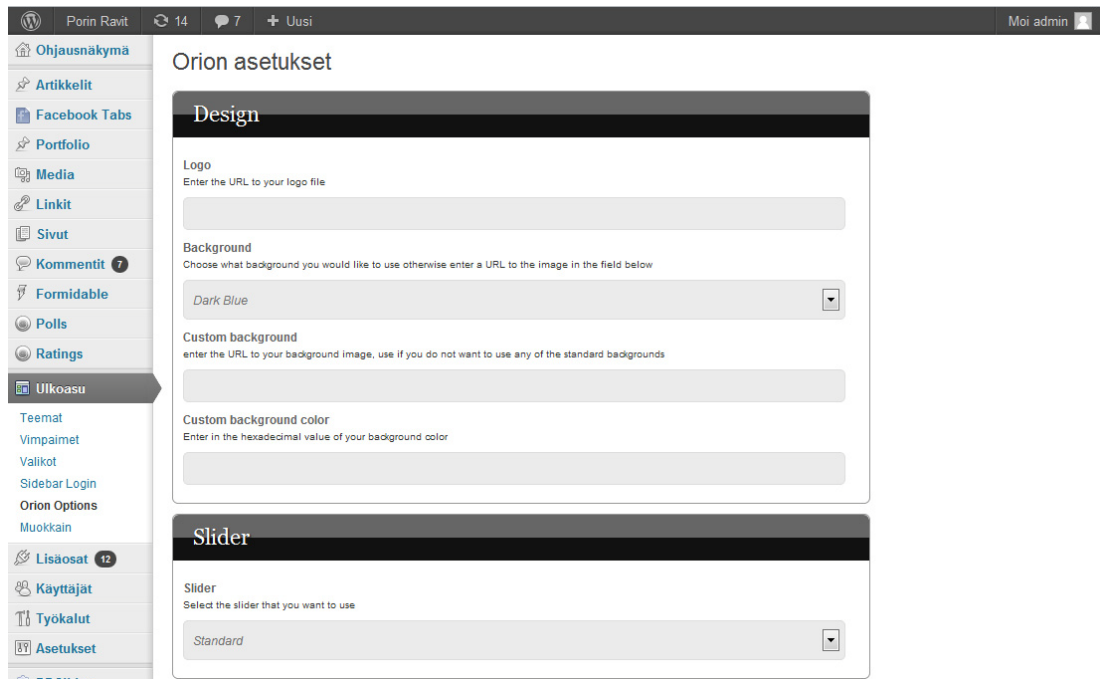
Porin Ravit 14 7 + Uusi Moi admin

Ohjausnäkymä
Artikkelit
Facebook Tabs
Portfolio
Media
Linkit
Sivut
Kommentit 7
Formidable
Polls
Ratings
Ulkoasu
Teemat
Vimpaimet
Valikot
Sidebar Login
Orion Options
Muokkain
Lisäosat 12
Käyttäjät
Työkalut
Asetukset

Orion asetukset

Design

Logo
Enter the URL to your logo file

Background
Choose what background you would like to use otherwise enter a URL to the image in the field below

Dark Blue

Custom background
enter the URL to your background image, use if you do not want to use any of the standard backgrounds

Custom background color
Enter in the hexadecimal value of your background color

Slider

Slider
Select the slider that you want to use

Standard